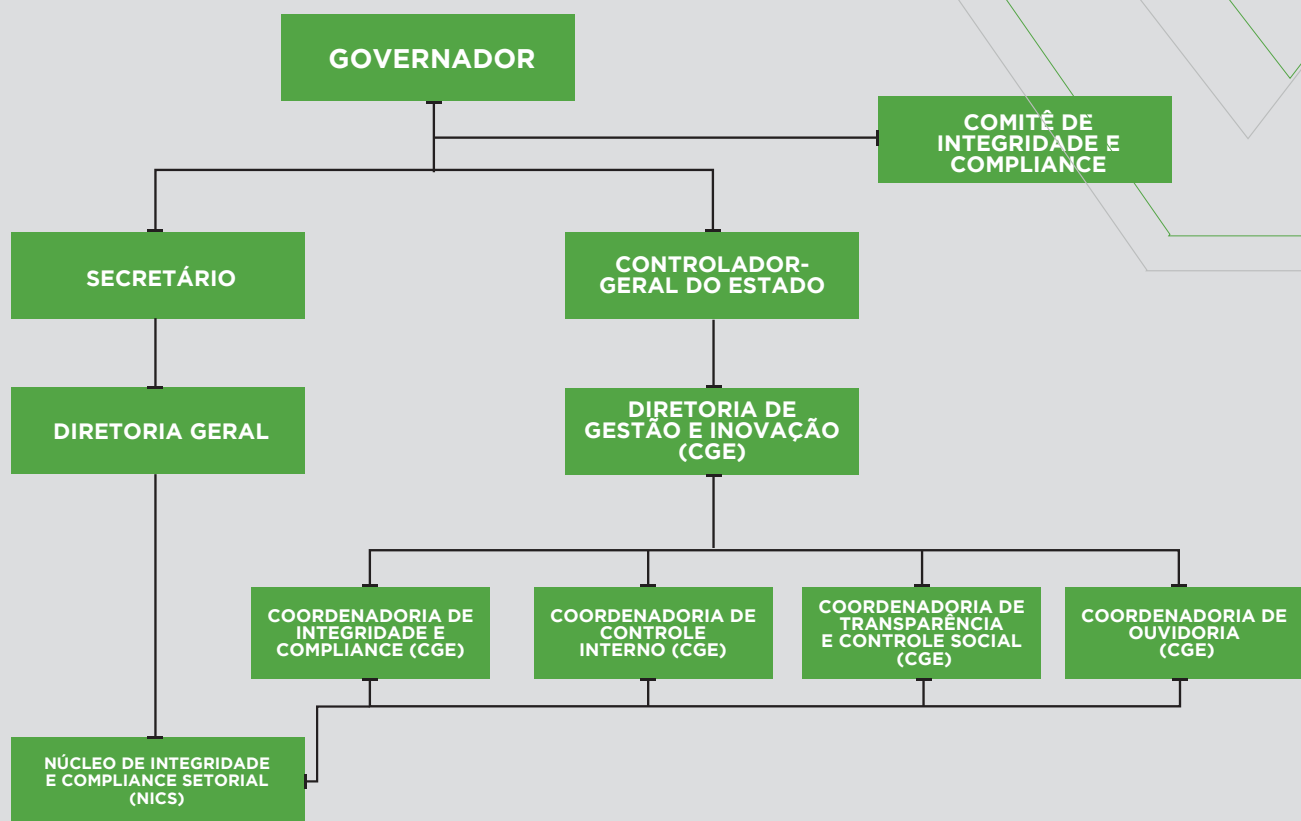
GOVERNADOR

COMITÊ DE INTEGRIDADE E COMPLIANCE

SECRETÁRIO

CONTROLADOR-GERAL DO ESTADO

DIRETORIA GERAL

DIRETORIA DE GESTÃO E INOVAÇÃO (CGE)

COORDENADORIA DE INTEGRIDADE E COMPLIANCE (CGE)

COORDENADORIA DE CONTROLE INTERNO (CGE)

COORDENADORIA DE TRANSPARÊNCIA E CONTROLE SOCIAL (CGE)

COORDENADORIA DE OUVIDORIA (CGE)

NÚCLEO DE INTEGRIDADE E COMPLIANCE SETORIAL (NICS)